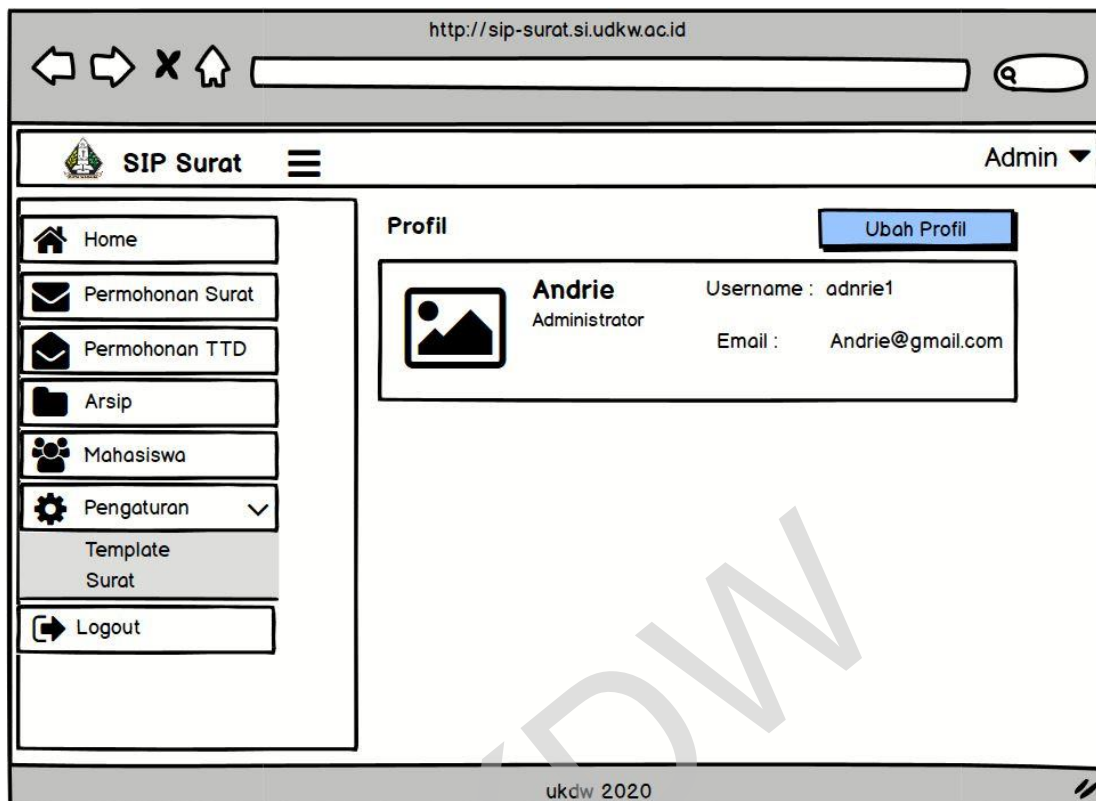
http://sip-surat.si.udkw.ac.id

SIP Surat

Admin

Home

Permohonan Surat

Permohonan TTD

Arsip

Mahasiswa

Pengaturan

Template

Surat

Logout

Profil

Ubah Profil

Andrie

Administrator

Username : adnrie1

Email : Andrie@gmail.com

ukdw 2020

DW